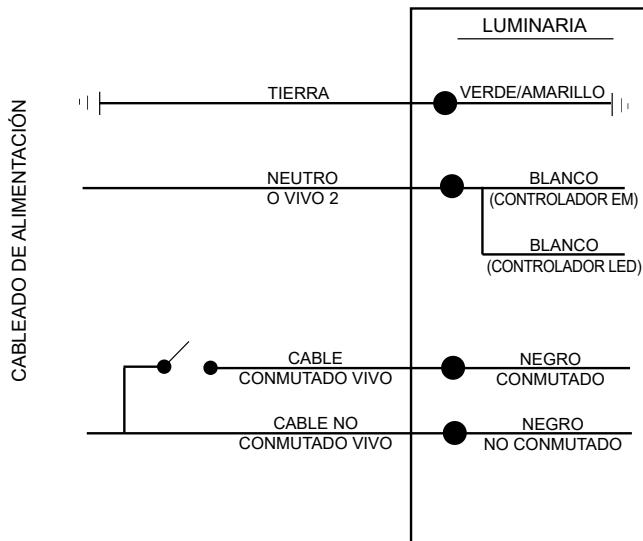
CABLEADO DE ALIMENTACIÓN

LUMINARIA

TIERRA

VERDE/AMARILLO

NEUTRO
O VIVO 2

BLANCO
(CONTROLADOR EM)

BLANCO
(CONTROLADOR LED)

CABLE
CONMUTADO VIVO

NEGRO
CONMUTADO

CABLE NO
CONMUTADO VIVO

NEGRO
NO CONMUTADO